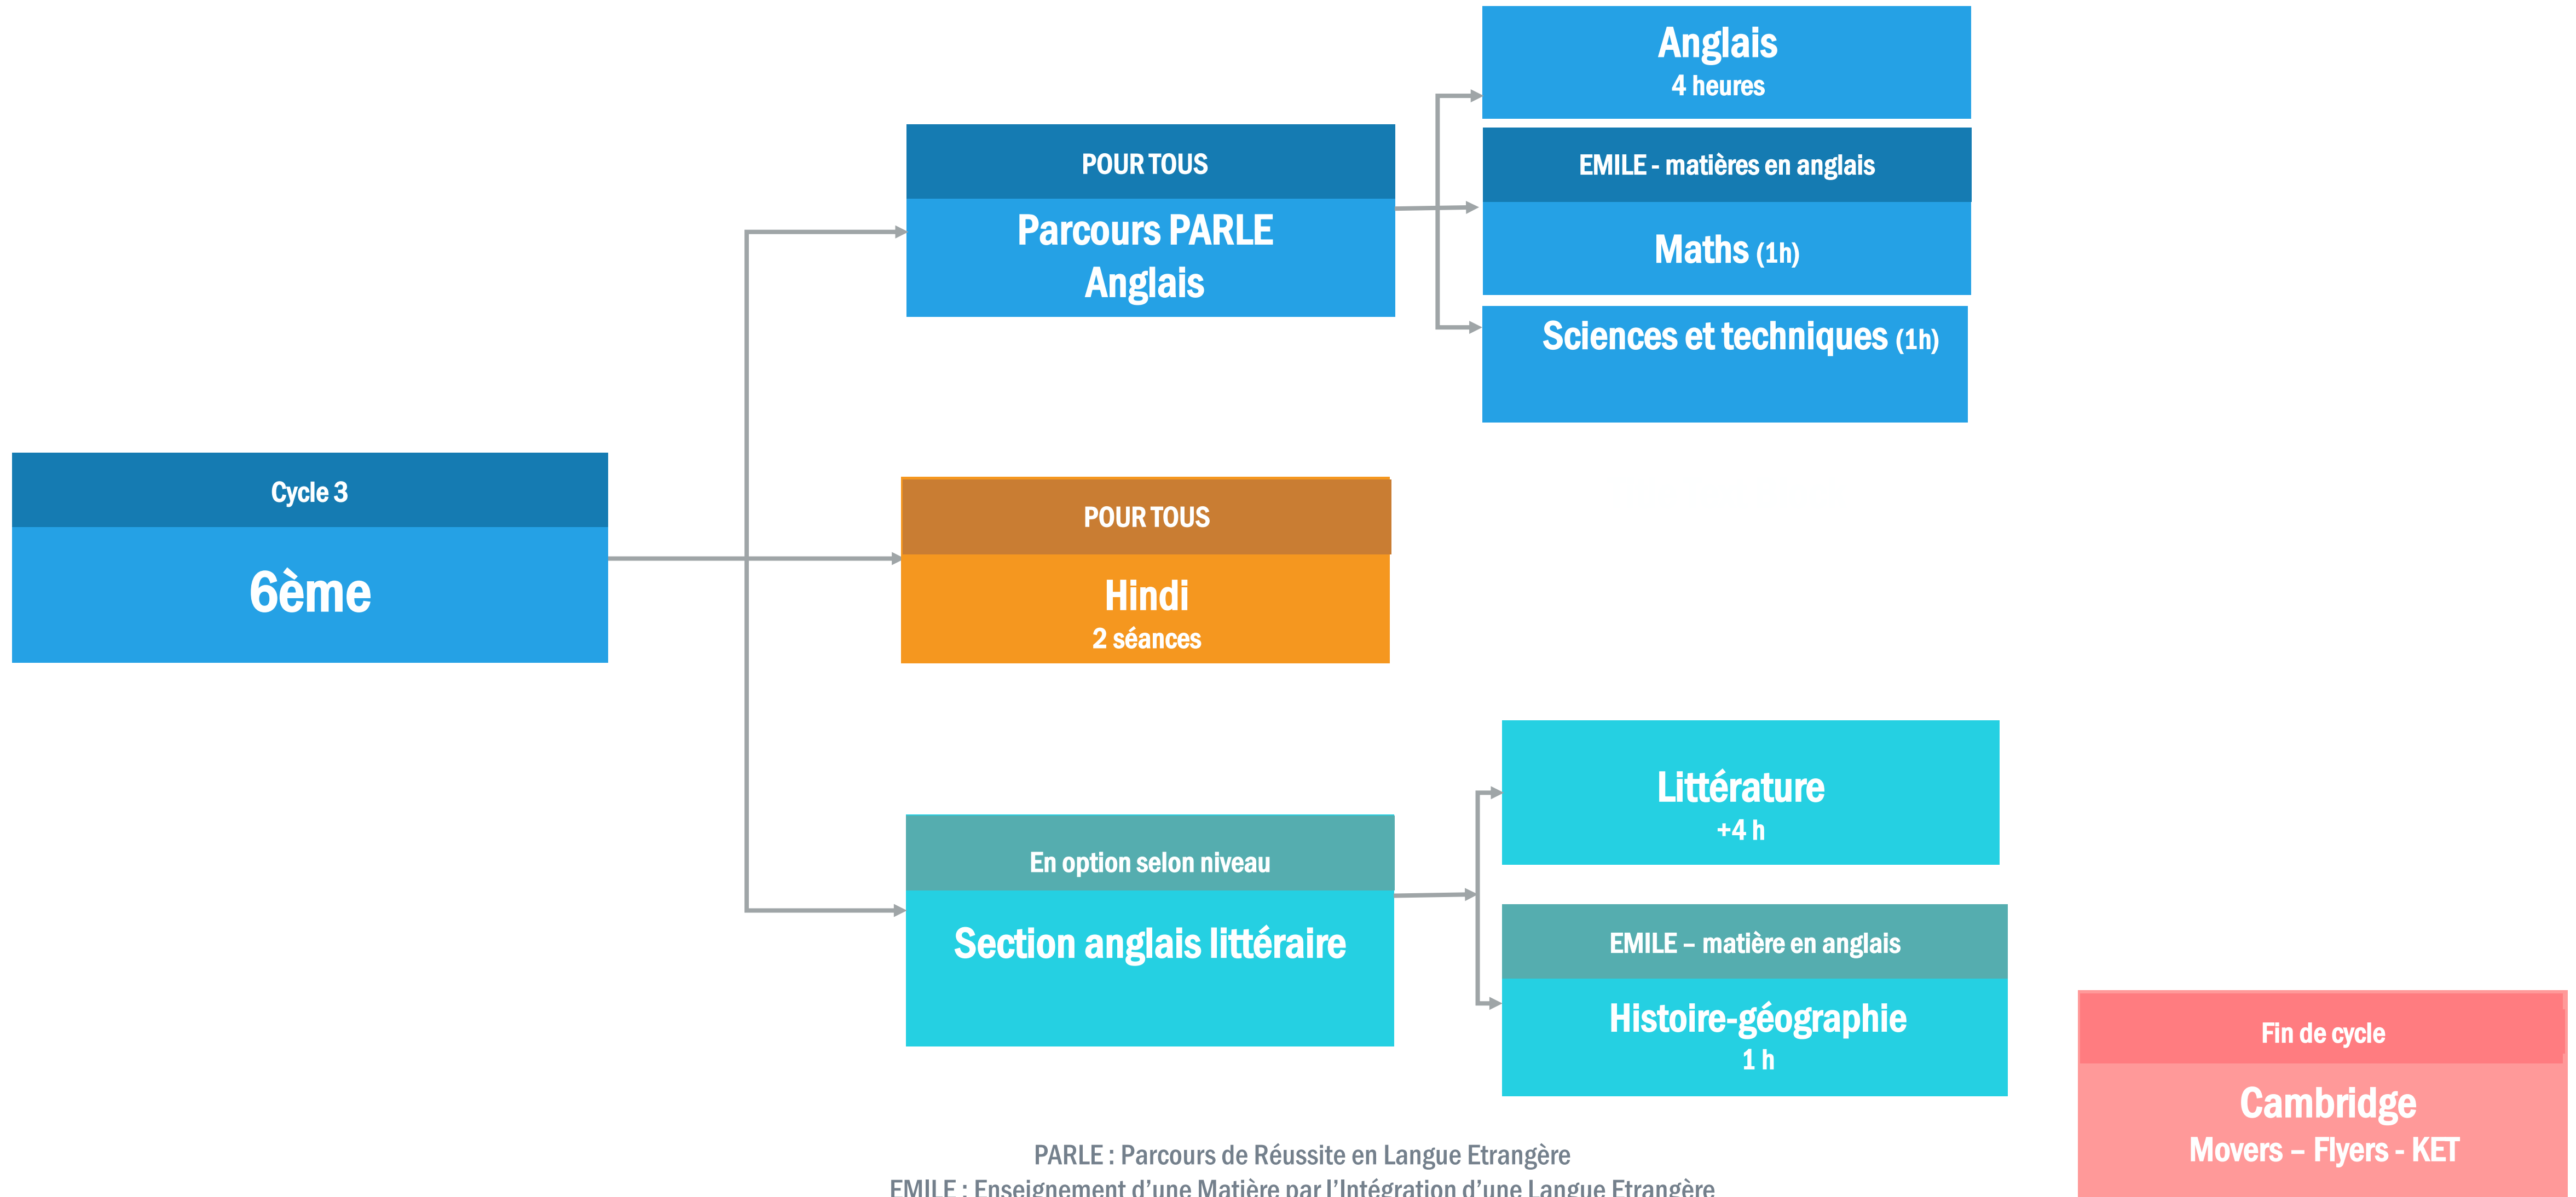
Cycle 3

6ème

POUR TOUS

Parcours PARLE Anglais

Anglais
4 heures

EMILE - matières en anglais

Maths (1h)

Sciences et techniques (1h)

POUR TOUS

Hindi
2 séances

En option selon niveau

Section anglais littéraire

Littérature
+4 h

EMILE – matière en anglais

Histoire-géographie
1 h

Fin de cycle

Cambridge
Movers – Flyers - KET

PARLE : Parcours de Réussite en Langue Etrangère
EMILE : Enseignement d'une Matière par l'Intégration d'une Langue Etrangère